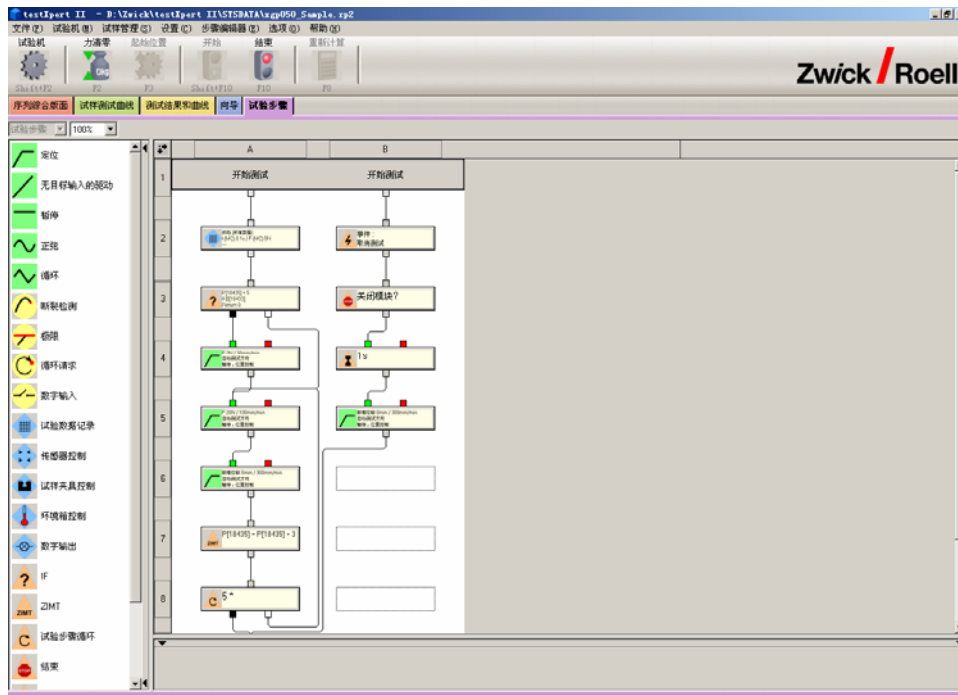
testXpert II - D:\Zwick\testXpert II\SYSDATA\xgp050_Sample.zp2

文件(F) 试验机(M) 试样管理(S) 设置(C) 步骤编辑器(E) 选项(O) 帮助(H)

试验机 力清零 起始位置 开始 结束 重新计算

Shift+F2 F2 F3 Shift+F10 F10 F8

Zwick / Roell

序列综合版面 试样测试曲线 测试结果和曲线 向导 试验步骤

试验步骤 100%

定位
无目标输入的驱动
暂停
正弦
循环
断裂检测
极限
循环请求
数字输入
试验数据记录
传感器控制
试样夹具控制
环境箱控制
数字输出
IF
ZIMT
试验步骤循环
结束

| | A | B |
|---|---|---|
| 1 | 开始测试 | 开始测试 |
| 2 | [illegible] | 事件 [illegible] |
| 3 | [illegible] | 关闭模块? |
| 4 | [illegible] | 1s |
| 5 | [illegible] | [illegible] |
| 6 | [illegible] | |
| 7 | P[18435] = P[18435] + 3 | |
| 8 | 5 | |